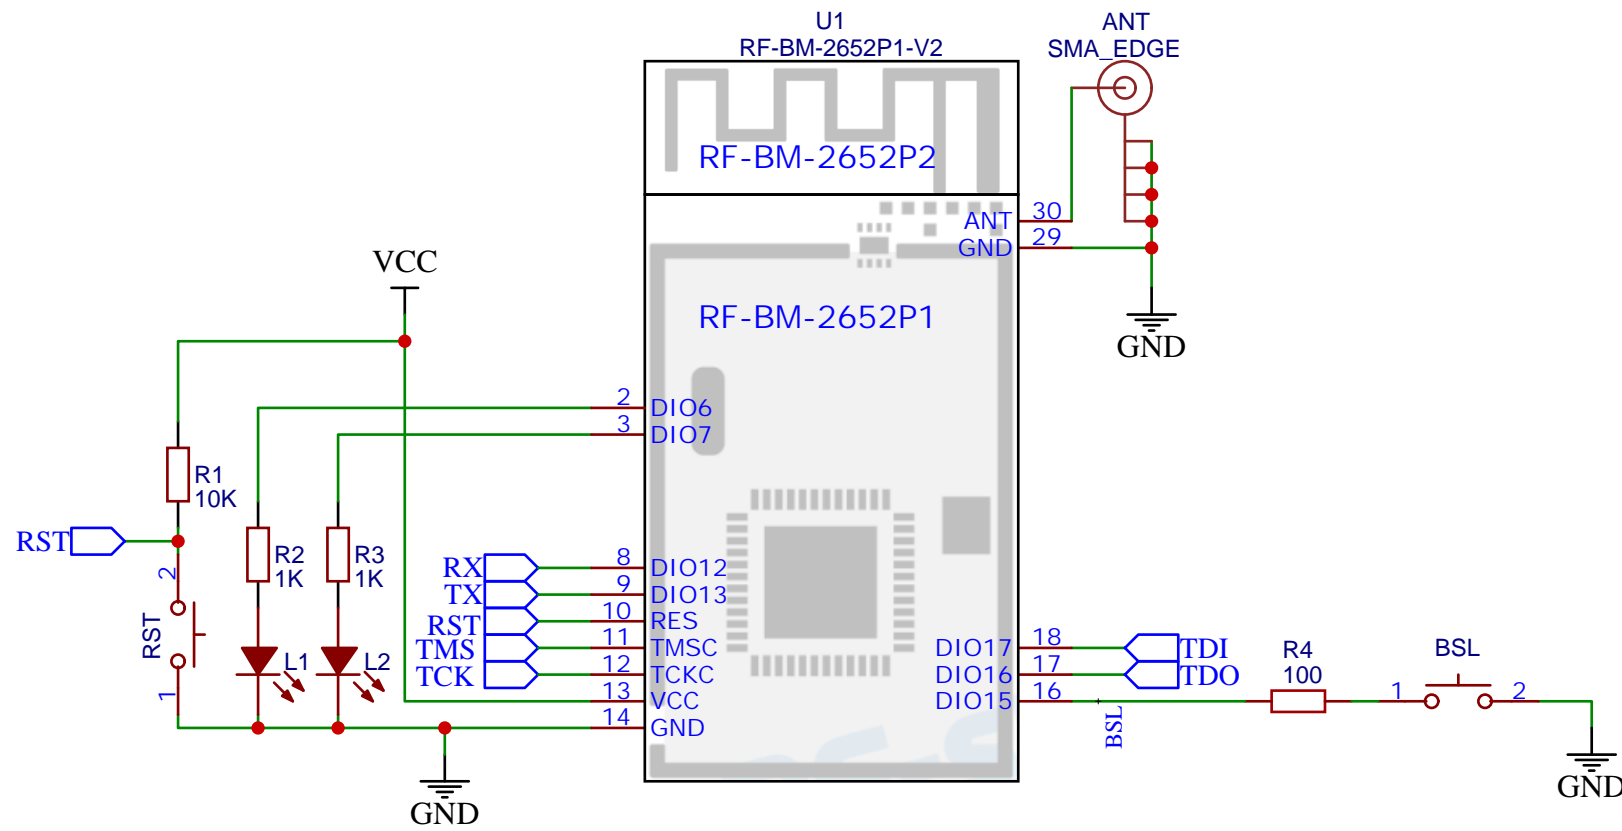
U1
RF-BM-2652P1-V2

ANT
SMA_EDGE

RF-BM-2652P2

ANT 30
GND 29

GND

VCC

RF-BM-2652P1

2 DIO6
3 DIO7

R1
10K

RST

2

RST

1

R2
1K

R3
1K

L1

L2

RX
TX
RST
TMS
TCK

8 DIO12
9 DIO13
10 RES
11 TMSC
12 TCKC
13 VCC
14 GND

DIO17 18
DIO16 17
DIO15 16

TDI
TDO

BSL

R4
100

BSL
1
2

GND

GND